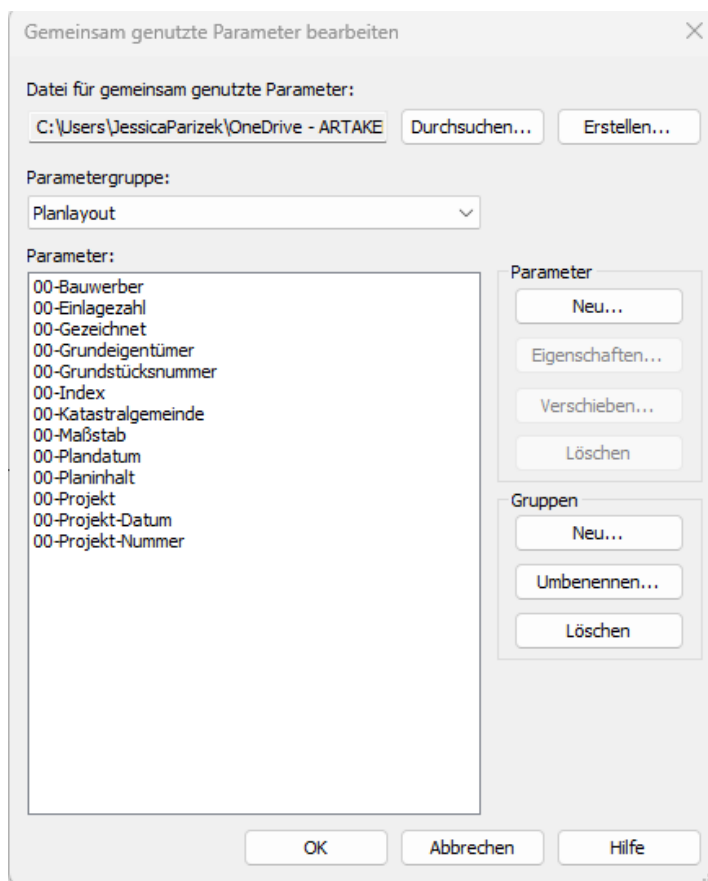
Gemeinsam genutzte Parameter bearbeiten

Datei für gemeinsam genutzte Parameter:

C:\Users\JessicaParizek\OneDrive - ARTAKE

Durchsuchen...

Erstellen...

Parametergruppe:

Planlayout

Parameter:

00-Bauwerber
00-Einlagezahl
00-Gezeichnet
00-Grundeigentümer
00-Grundstücksnummer
00-Index
00-Katastralgemeinde
00-Maßstab
00-Plandatum
00-Planinhalt
00-Projekt
00-Projekt-Datum
00-Projekt-Nummer

Parameter

Neu...

Eigenschaften...

Verschieben...

Löschen

Gruppen

Neu...

Umbenennen...

Löschen

OK

Abbrechen

Hilfe